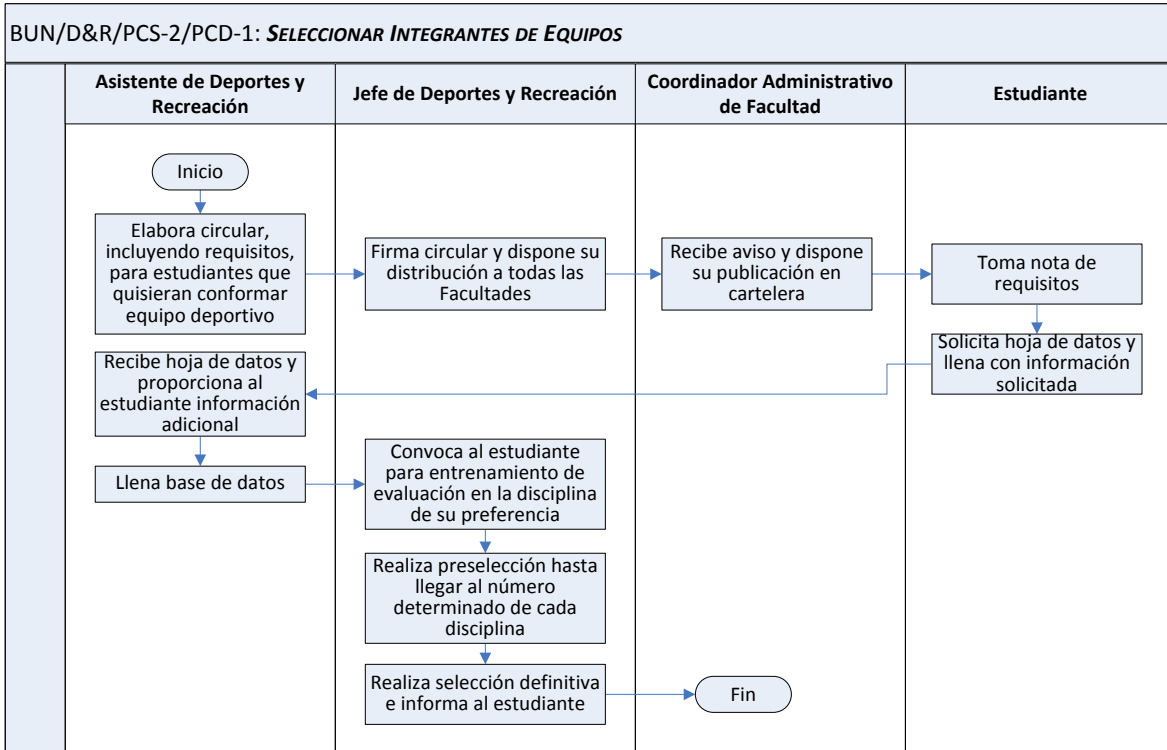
BUN/D&R/PCS-2/PCD-1: *SELECCIONAR INTEGRANTES DE EQUIPOS*

**Asistente de Deportes y Recreación**

**Jefe de Deportes y Recreación**

**Coordinador Administrativo de Facultad**

**Estudiante**

Inicio

Elabora circular, incluyendo requisitos, para estudiantes que quisieran conformar equipo deportivo

Firma circular y dispone su distribución a todas las Facultades

Recibe aviso y dispone su publicación en cartelera

Toma nota de requisitos

Solicita hoja de datos y llena con información solicitada

Recibe hoja de datos y proporciona al estudiante información adicional

Llena base de datos

Convoca al estudiante para entrenamiento de evaluación en la disciplina de su preferencia

Realiza preselección hasta llegar al número determinado de cada disciplina

Realiza selección definitiva e informa al estudiante

Fin